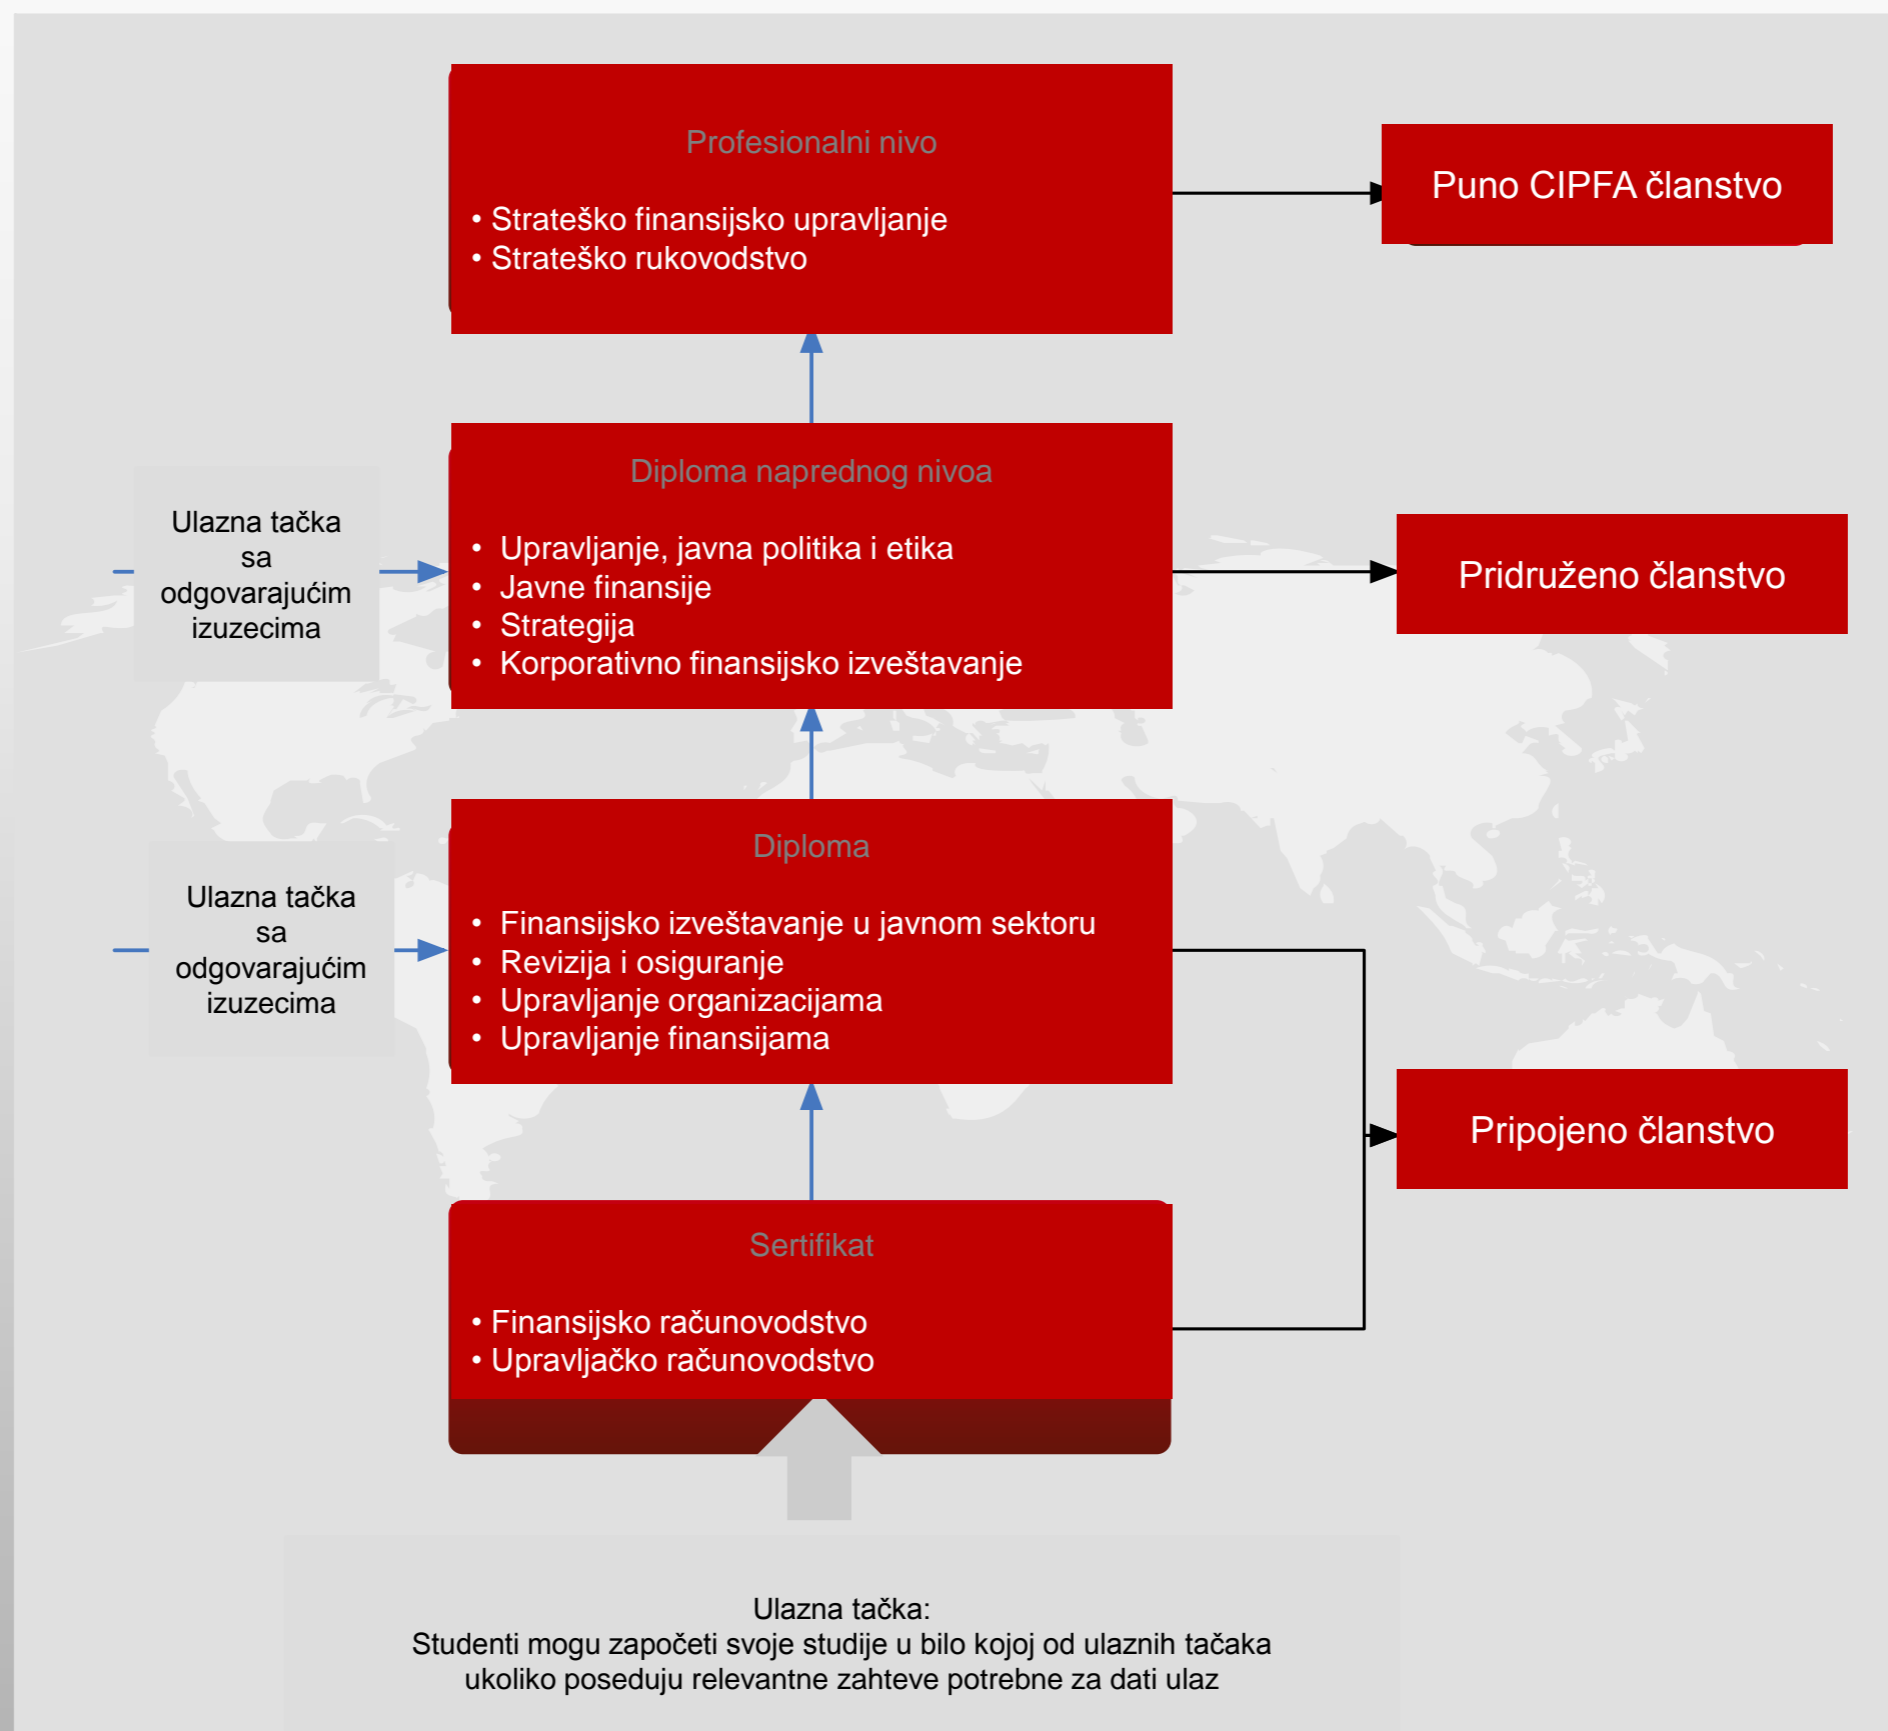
Profesionalni nivo

• Strateško finansijsko upravljanje
• Strateško rukovodstvo

Puno CIPFA članstvo

Ulazna tačka sa odgovarajućim izuzecima

Diploma naprednog nivoa

• Upravljanje, javna politika i etika
• Javne finansije
• Strategija
• Korporativno finansijsko izveštavanje

Pridruženo članstvo

Ulazna tačka sa odgovarajućim izuzecima

Diploma

• Finansijsko izveštavanje u javnom sektoru
• Revizija i osiguranje
• Upravljanje organizacijama
• Upravljanje finansijama

Pripojeno članstvo

Sertifikat

• Finansijsko računovodstvo
• Upravljačko računovodstvo

Ulazna tačka:
Studenti mogu započeti svoje studije u bilo kojoj od ulaznih tačaka ukoliko poseduju relevantne zahteve potrebne za dati ulaz